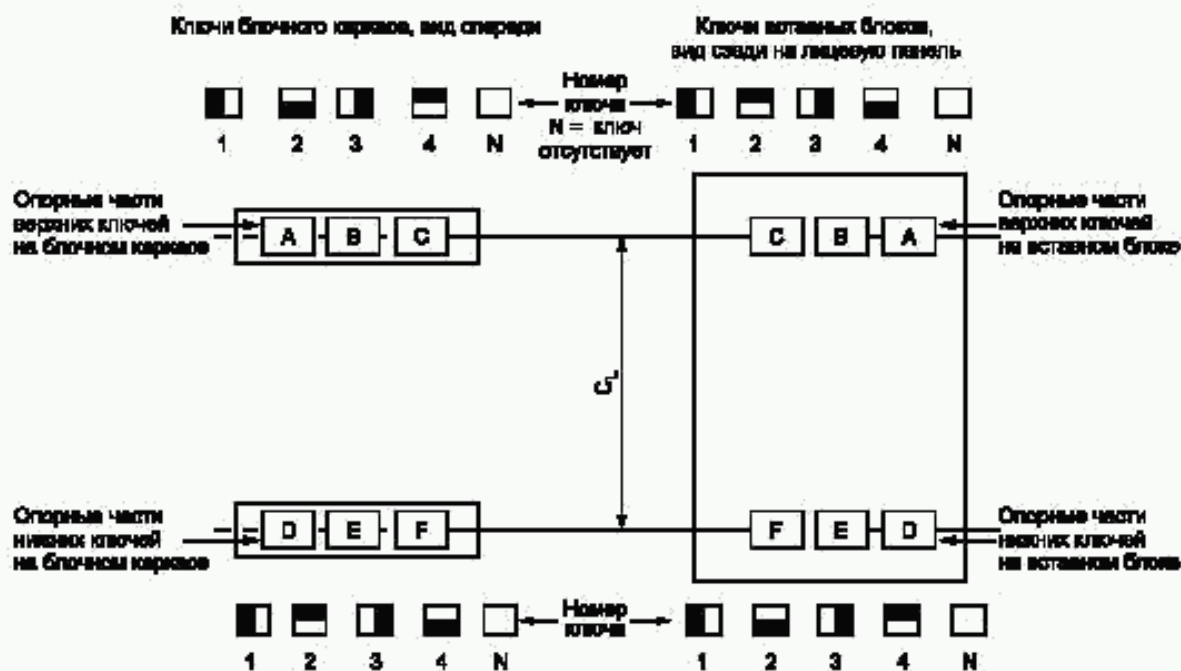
Ключи блочного каркаса, вид спереди

Ключи вставных блоков, вид сзади на лицевую панель

1 2 3 4 N

Номер ключа
N = ключ отсутствует

1 2 3 4 N

Опорные части верхних ключей на блочном каркасе

A B C

C B A

Опорные части верхних ключей на вставном блоке

$c_1$

Опорные части нижних ключей на блочном каркасе

D E F

F E D

Опорные части нижних ключей на вставном блоке

Номер ключа

1 2 3 4 N

1 2 3 4 N